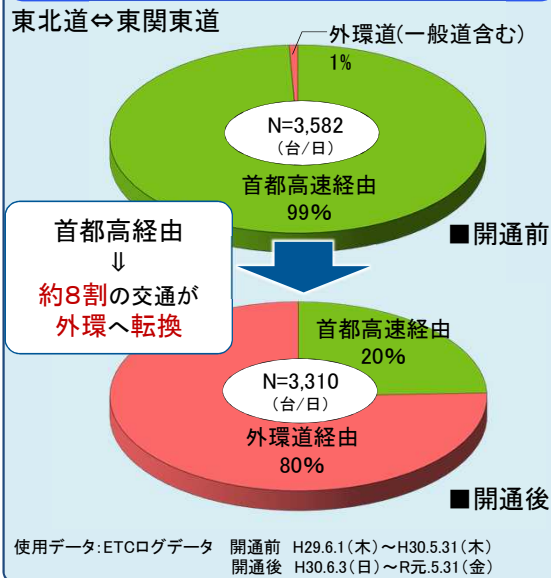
東北道⇔東関東道

外環道(一般道含む)
1%

N=3,582
(台/日)
首都高速経由
99%

■開通前

首都高経由
⇓
約8割の交通が
外環へ転換

首都高速経由
20%

N=3,310
(台/日)
外環道経由
80%

■開通後

使用データ:ETCログデータ　開通前　H29.6.1(木)～H30.5.31(木)
開通後　H30.6.3(日)～R元.5.31(金)